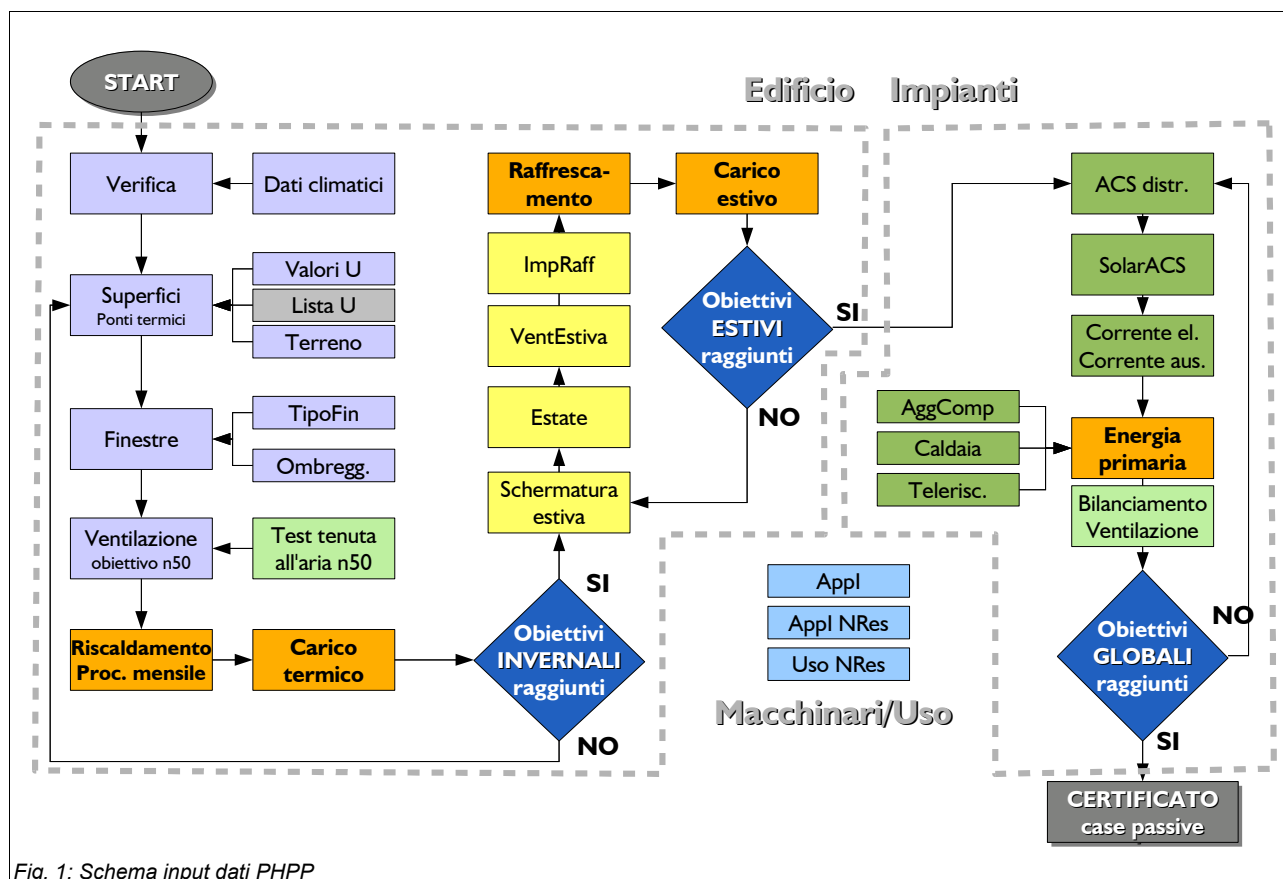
START

Edificio Impianti

Verifica

Dati climatici

Superfici
Ponti termici

Valori U

Lista U

Terreno

Finestre

TipoFin

Ombregg.

Ventilazione
obiettivo n50

Test tenuta all'aria n50

Riscaldamento Proc. mensile

Carico termico

Obiettivi INVERNALI raggiunti

SI

NO

Schermatura estiva

Estate

VentEstiva

ImpRaff

Raffrescamento

Carico estivo

Obiettivi ESTIVI raggiunti

SI

NO

ACS distr.

SolarACS

Corrente el.
Corrente aus.

AggComp

Caldaia

Telerisc.

Energia primaria

Bilanciamento Ventilazione

Obiettivi GLOBALI raggiunti

NO

SI

Appl

Appl NRes

Uso NRes

Macchinari/Uso

CERTIFICATO
case passive

Fig. 1: Schema input dati PHPP